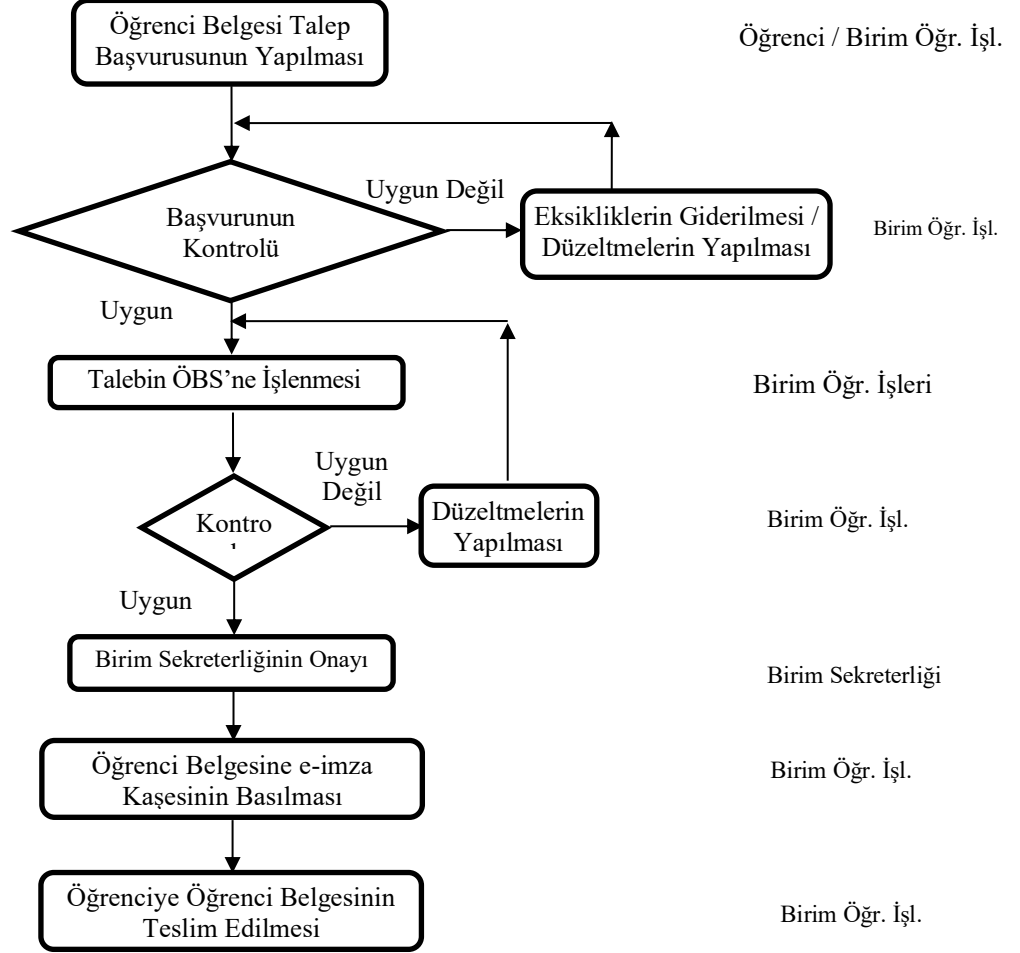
Öğrenci Belgesi Talep Başvurusunun Yapılması

Öğrenci / Birim Öğr. İşl.

Uygun Değil

Başvurunun Kontrolü

Eksikliklerin Giderilmesi / Düzeltmelerin Yapılması

Birim Öğr. İşl.

Uygun

Talebin ÖBS'ne İşlenmesi

Birim Öğr. İşleri

Uygun Değil

Kontro l

Düzeltmelerin Yapılması

Birim Öğr. İşl.

Uygun

Birim Sekreterliğinin Onayı

Birim Sekreterliği

Öğrenci Belgesine e-imza Kaşesinin Basılması

Birim Öğr. İşl.

Öğrenciye Öğrenci Belgesinin Teslim Edilmesi

Birim Öğr. İşl.